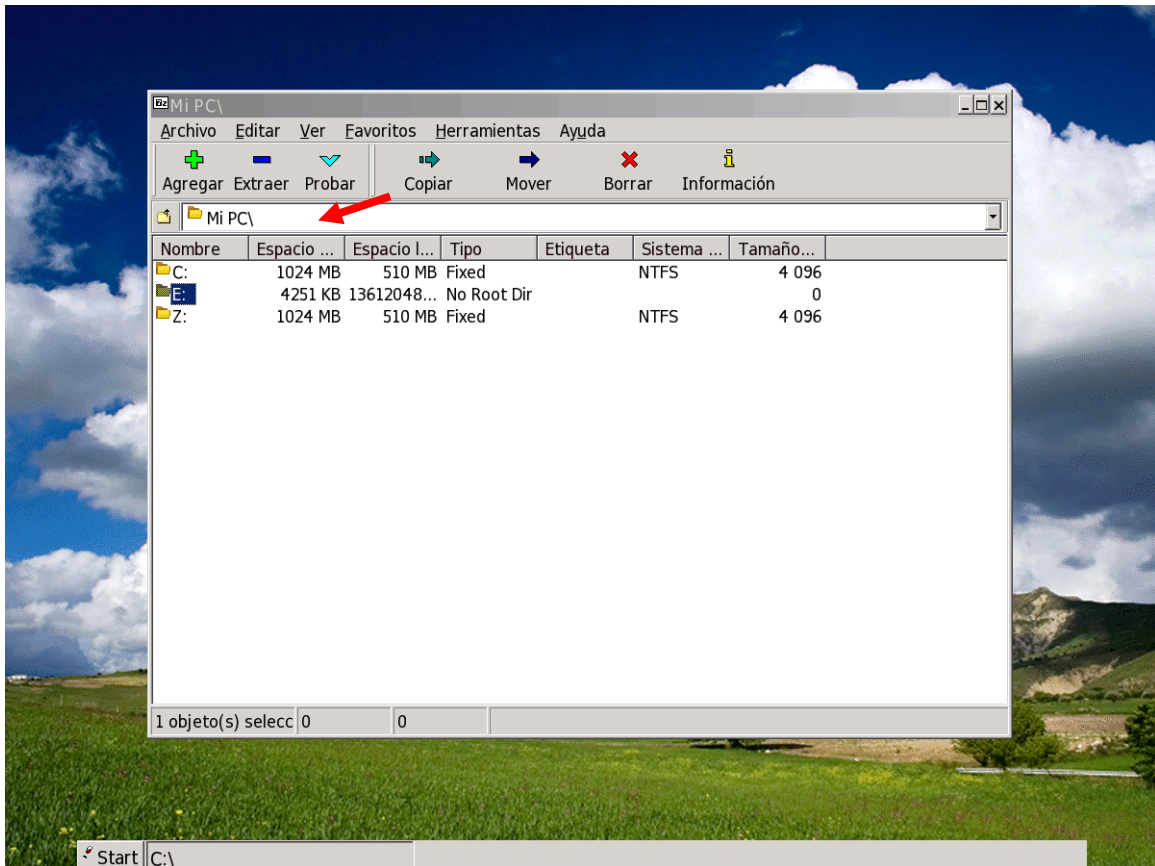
Mi PC\

Archivo Editar Ver Favoritos Herramientas Ayuda

Agregar Extraer Probar Copiar Mover Borrar Información

Mi PC\

| Nombre | Espacio ... | Espacio l... | Tipo | Etiqueta | Sistema ... | Tamaño... |
|---|---|---|---|---|---|---|
| C: | 1024 MB | 510 MB | Fixed | | NTFS | 4 096 |
| E: | 4251 KB | 13612048... | No Root Dir | | | 0 |
| Z: | 1024 MB | 510 MB | Fixed | | NTFS | 4 096 |

1 objeto(s) selecc 0 0

Start C:\